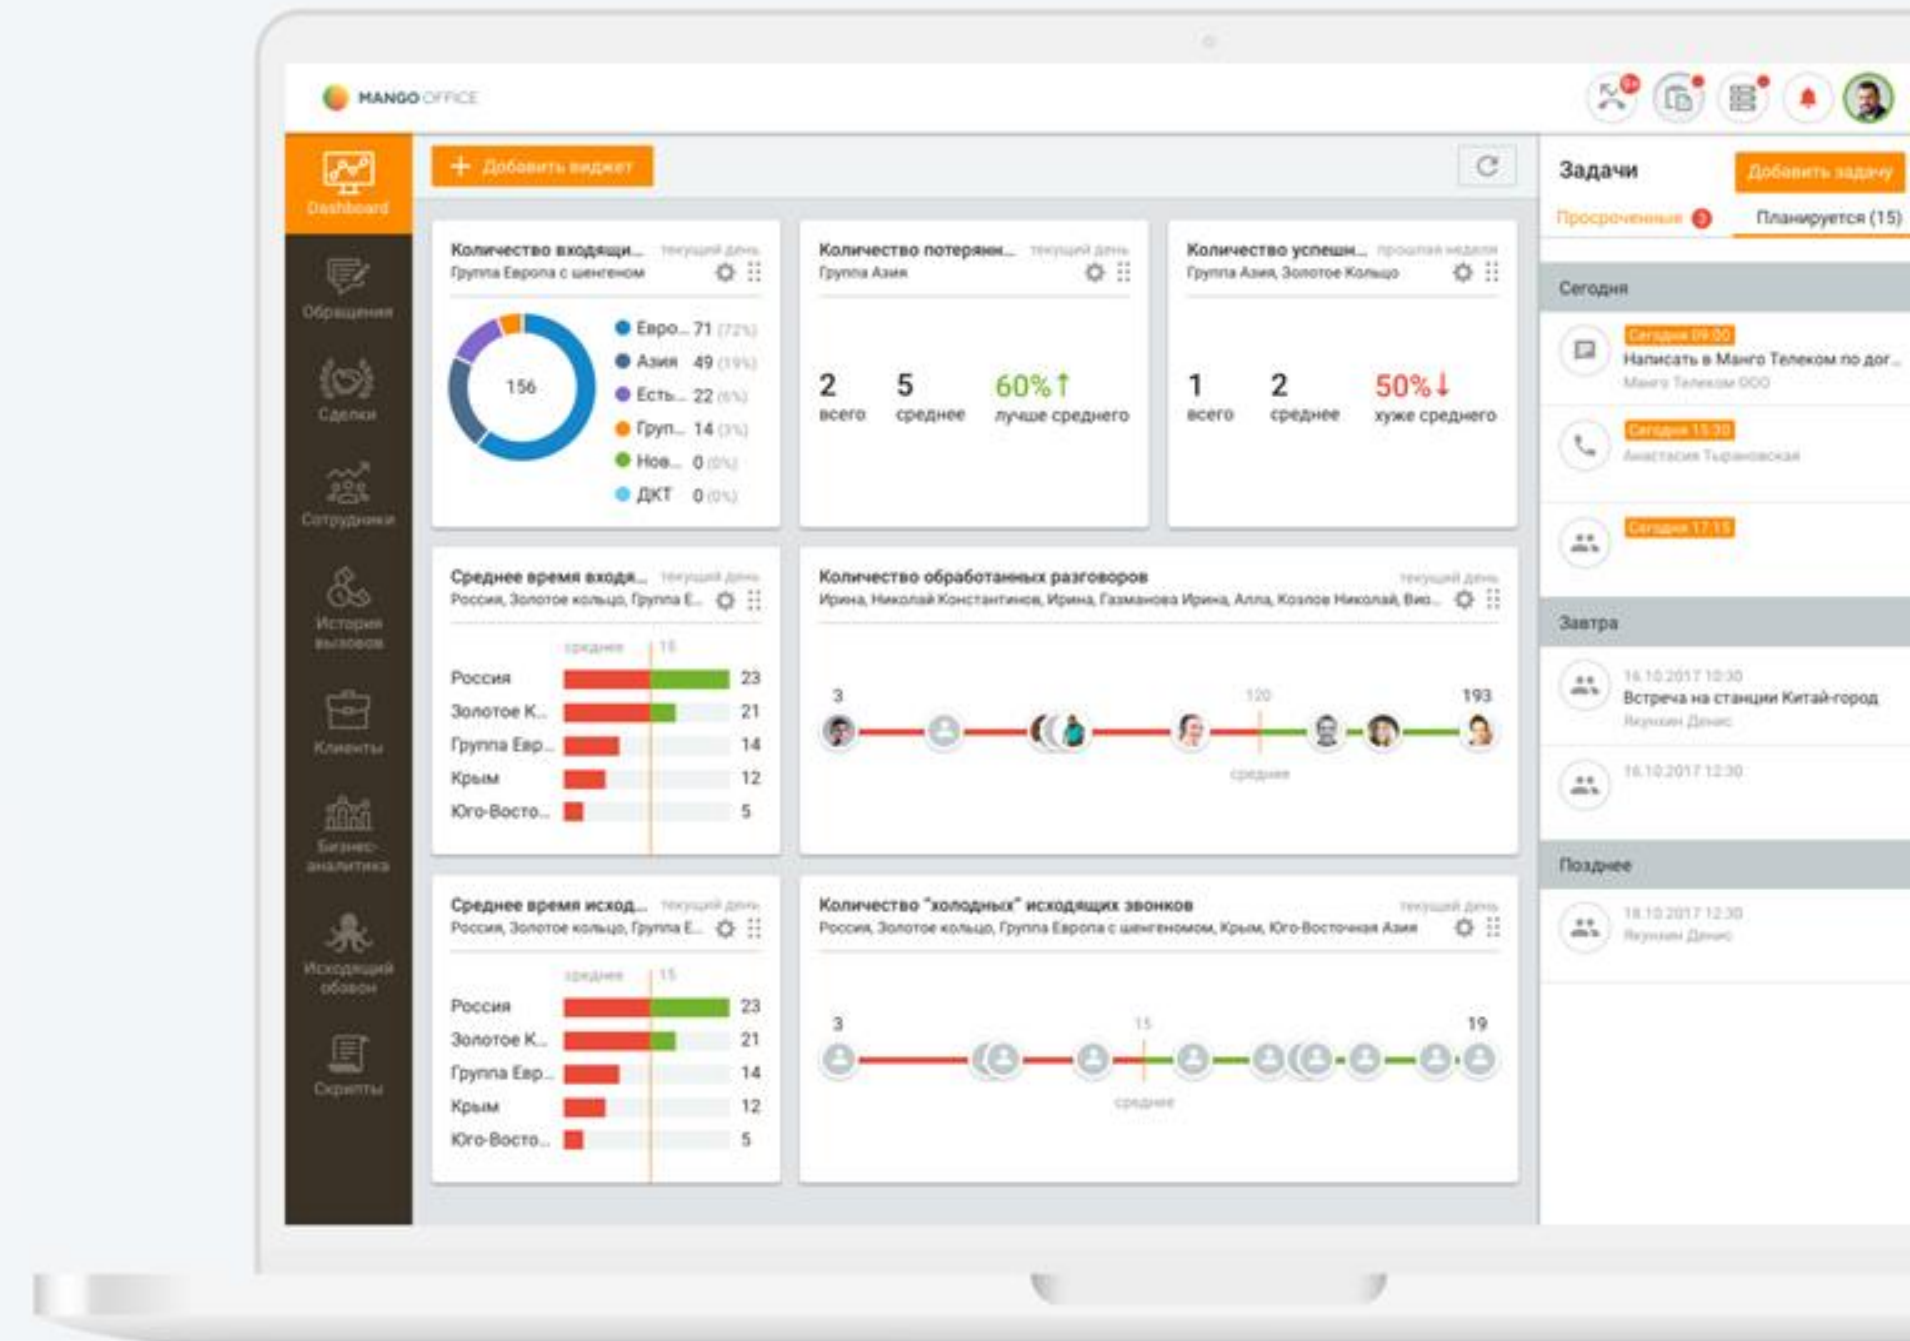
MANGO OFFICE

Dashboard
Обращения
Сделки
Сотрудники
История вызовов
Клиенты
Бизнес-аналитика
Исходящий обзвон
Скрипты

+ Добавить виджет

Количество входящи... текущий день
Группа Европа с шенгеном
156
Евро... 71 (72%)
Азия 49 (19%)
Есть... 22 (6%)
Груп... 14 (3%)
Нов... 0 (0%)
ДКТ 0 (0%)

Количество потерян... текущий день
Группа Азия
2 всего
5 среднее
60% лучше среднего

Количество успешн... прошлая неделя
Группа Азия, Золотое Кольцо
1 всего
2 среднее
50% хуже среднего

Среднее время входя... текущий день
Россия, Золотое кольцо, Группа Е...
среднее 15
Россия 23
Золотое К... 21
Группа Евр... 14
Крым 12
Юго-Восто... 5

Количество обработанных разговоров текущий день
Ирина, Николай Константинов, Ирина, Газманова Ирина, Алла, Козлов Николай, Вио...
3 120 193
среднее

Среднее время исход... текущий день
Россия, Золотое кольцо, Группа Е...
среднее 15
Россия 23
Золотое К... 21
Группа Евр... 14
Крым 12
Юго-Восто... 5

Количество "холодных" исходящих звонков текущий день
Россия, Золотое кольцо, Группа Европа с шенгеномом, Крым, Юго-Восточная Азия
3 15 19
среднее

Задачи
Добавить задачу
Просроченные 3
Планируется (15)
Сегодня
Сегодня 09:00
Написать в Манго Телеком по дог...
Манго Телеком ООО
Сегодня 15:30
Анастасия Тырановская
Сегодня 17:15
Завтра
16.10.2017 10:30
Встреча на станции Китай-город
Якунин Денис
16.10.2017 12:30
Позднее
18.10.2017 12:30
Якунин Денис